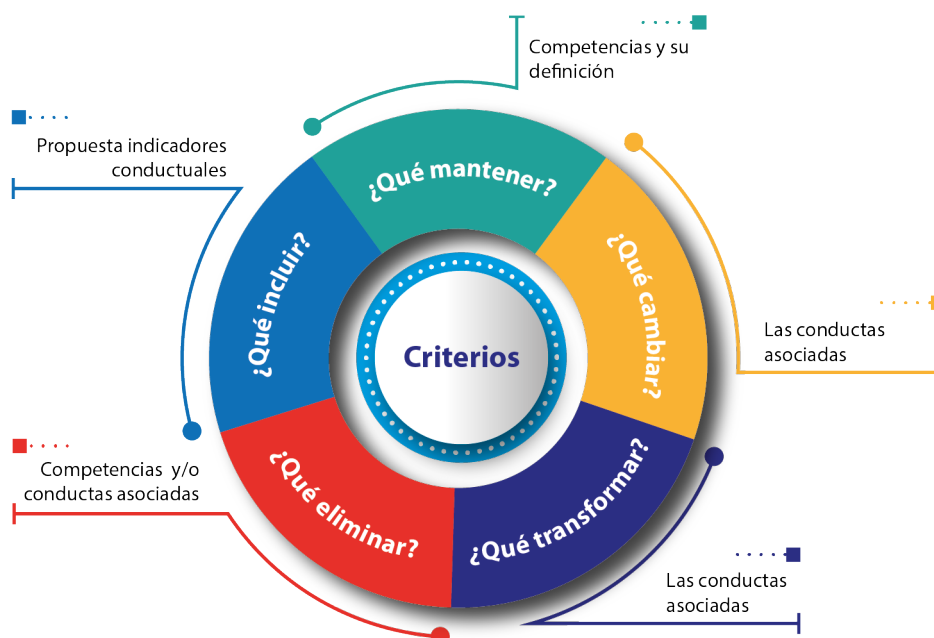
Competencias y su definición

Propuesta indicadores conductuales

¿Qué mantener?

¿Qué incluir?

¿Qué cambiar?

Criterios

Las conductas asociadas

Competencias y/o conductas asociadas

¿Qué eliminar?

¿Qué transformar?

Las conductas asociadas